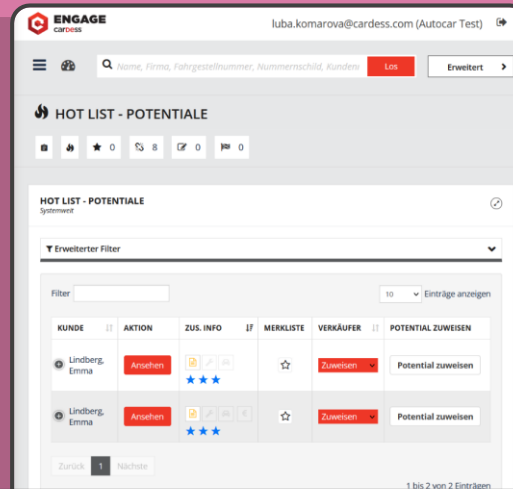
ENGAGE
cardess

luba.komarova@cardess.com (Autocar Test)

Name, Firma, Fahrgestellnummer, Nummernschild, Kunden

Los

Erweitert

HOT LIST - POTENTIALE

0 8 0 0

HOT LIST - POTENTIALE
Systemweit

Erweiterter Filter

Filter

10 Einträge anzeigen

| KUNDE | AKTION | ZUS. INFO | MERKLISTE | VERKÄUFER | POTENTIAL ZUWEISEN |
|---|---|---|---|---|---|
| Lindberg, Emma | Ansehen | ★★★ | ☆ | Zuweisen | Potential zuweisen |
| Lindberg, Emma | Ansehen | ★★★ | ☆ | Zuweisen | Potential zuweisen |

Zurück 1 Nächste

1 bis 2 von 2 Einträgen